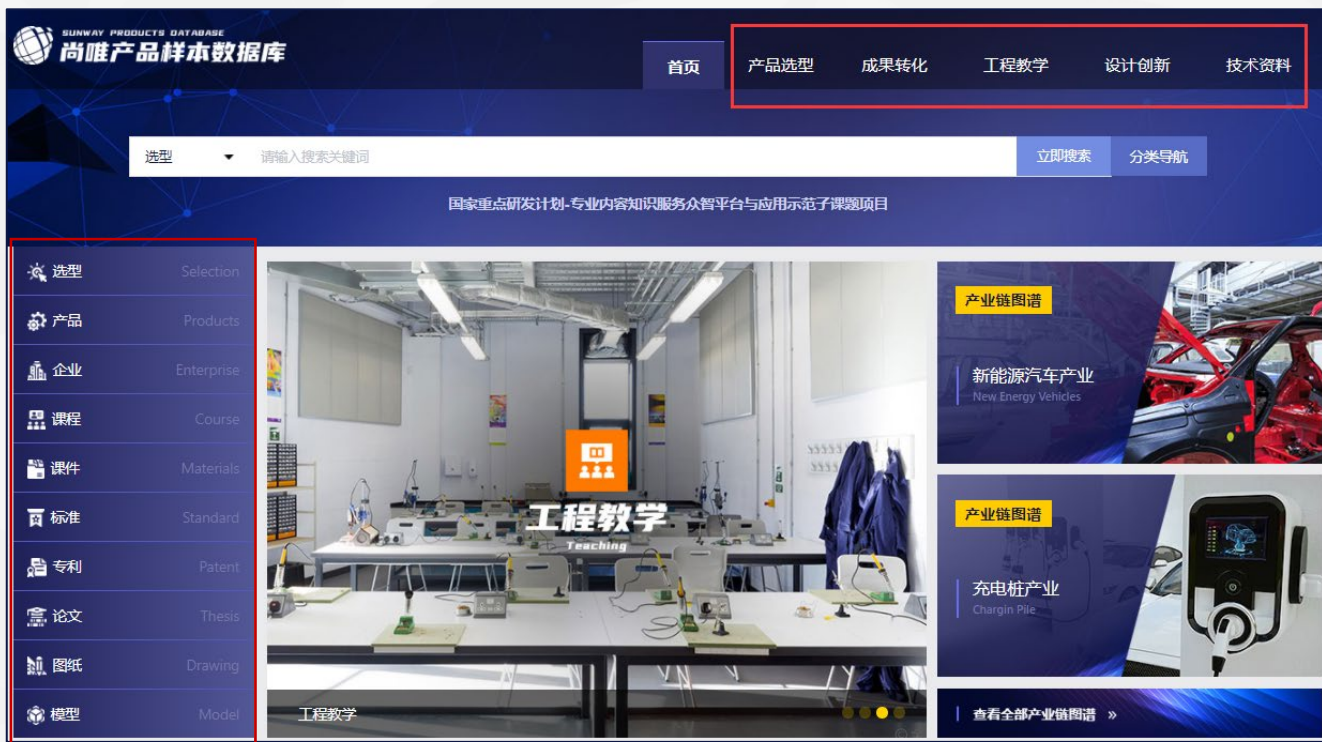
SUNWAY PRODUCTS DATABASE
尚唯产品样本数据库

首页 产品选型 成果转化 工程教学 设计创新 技术资料

选型 请输入搜索关键词 立即搜索 分类导航

国家重点研发计划-专业内容知识服务众智平台与应用示范子课题项目

选型 Selection
产品 Products
企业 Enterprise
课程 Course
课件 Materials
标准 Standard
专利 Patent
论文 Thesis
图纸 Drawing
模型 Model

工程教学
Teaching

工程教学

产业链图谱
新能源汽车产业
New Energy Vehicles

产业链图谱
充电桩产业
Chargin Pile

查看全部产业链图谱 »